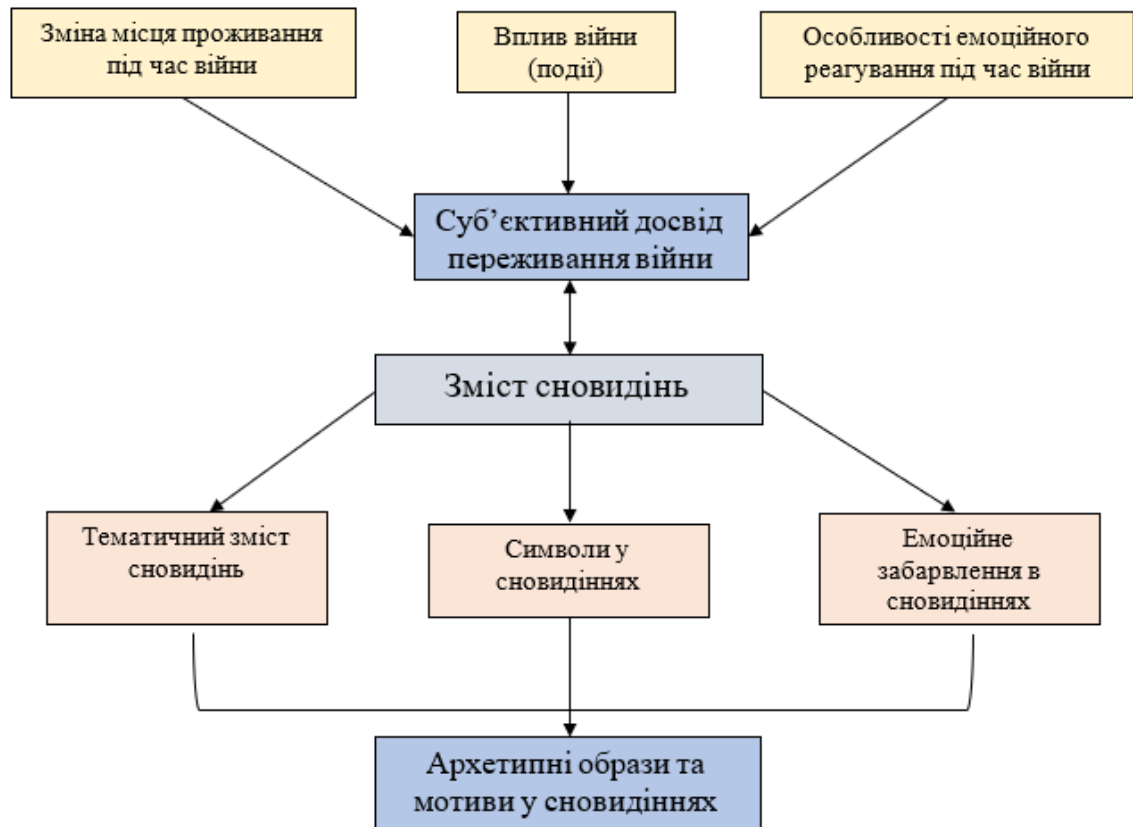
Зміна місця проживання під час війни

Вплив війни (події)

Особливості емоційного реагування під час війни

Суб’єктивний досвід переживання війни

Зміст сновидінь

Тематичний зміст сновидінь

Символи у сновидіннях

Емоційне забарвлення в сновидіннях

Архетипні образи та мотиви у сновидіннях